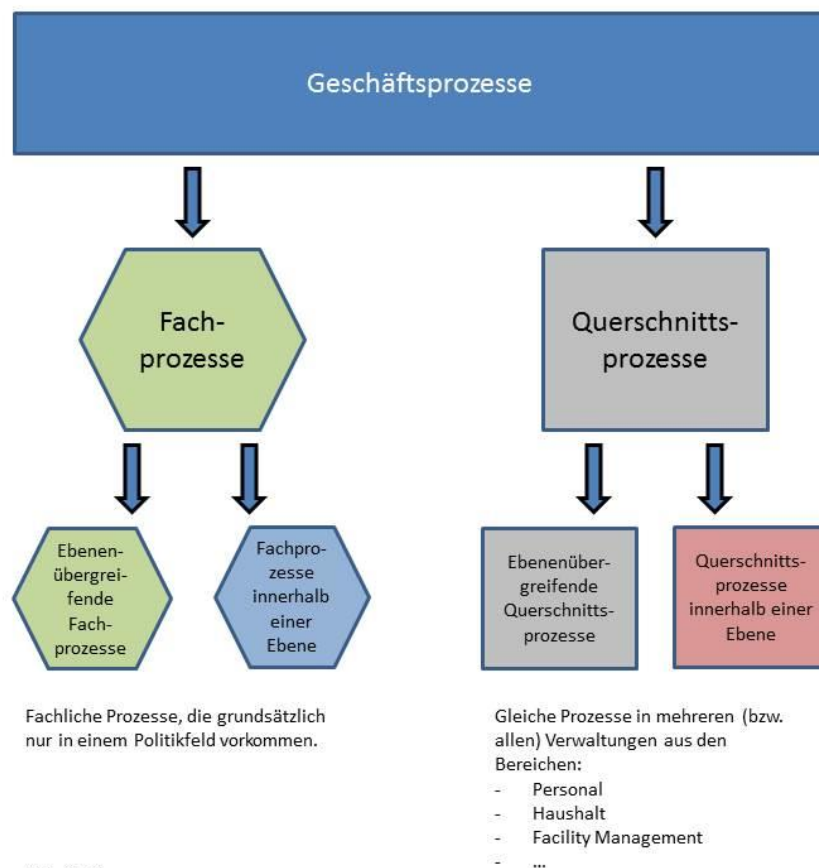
Geschäftsprozesse

Fachprozesse

Querschnittsprozesse

Ebenenübergreifende Fachprozesse

Fachprozesse innerhalb einer Ebene

Ebenenübergreifende Querschnittsprozesse

Querschnittsprozesse innerhalb einer Ebene

Fachliche Prozesse, die grundsätzlich nur in einem Politikfeld vorkommen.

Gleiche Prozesse in mehreren (bzw. allen) Verwaltungen aus den Bereichen:
- Personal
- Haushalt
- Facility Management
- …